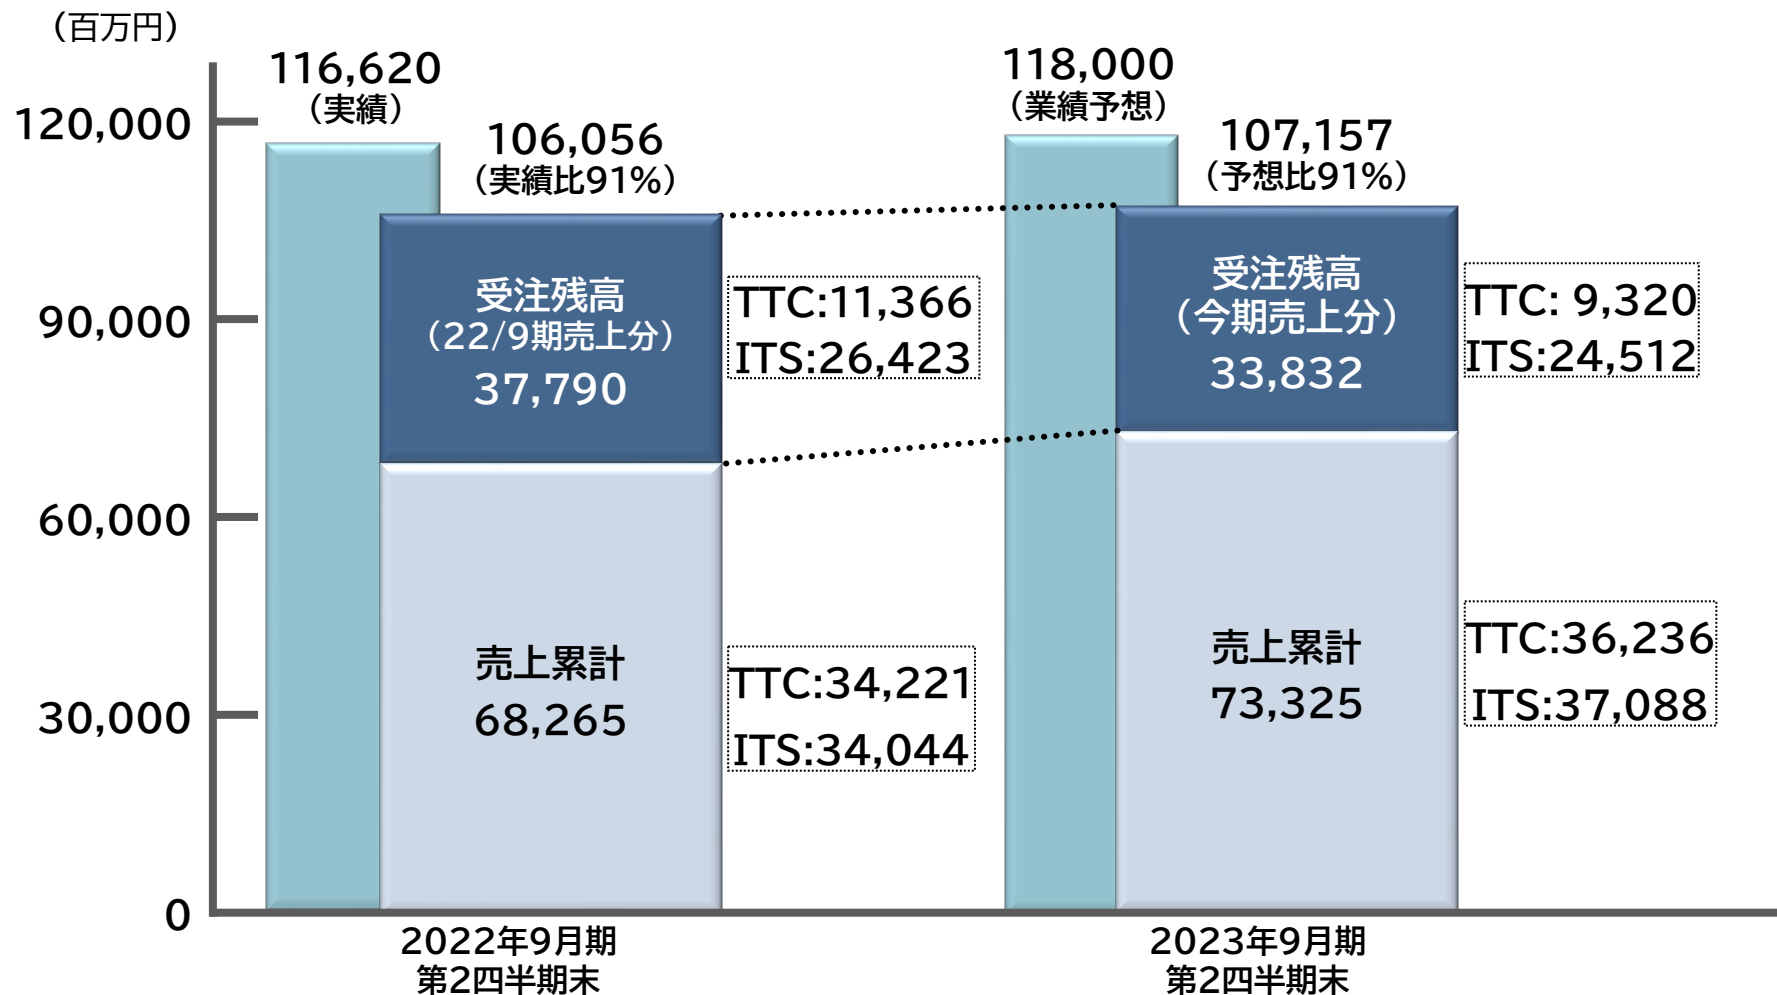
（百万円）

120,000
90,000
60,000
30,000
0

116,620
（実績）

106,056
（実績比91%）

受注残高
（22/9期売上分）
37,790

TTC:11,366
ITS:26,423

売上累計
68,265

TTC:34,221
ITS:34,044

118,000
（業績予想）

107,157
（予想比91%）

受注残高
（今期売上分）
33,832

TTC: 9,320
ITS:24,512

売上累計
73,325

TTC:36,236
ITS:37,088

2022年9月期
第2四半期末

2023年9月期
第2四半期末